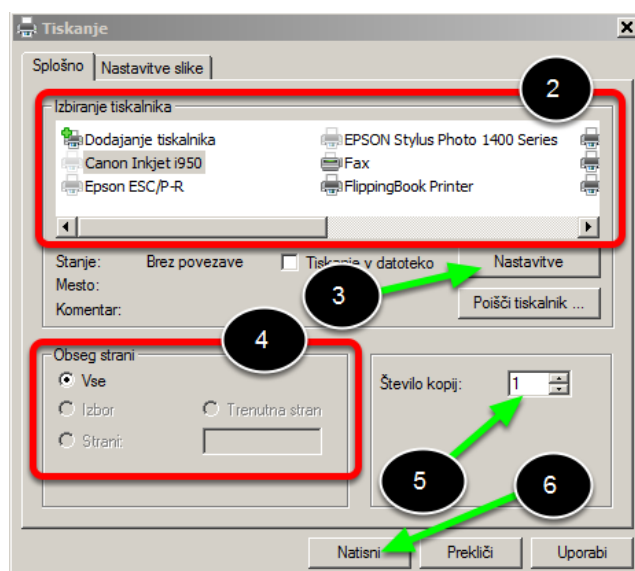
Tiskanje

Splošno | Nastavitve slike

2

Izbiranje tiskalnika

Dodajanje tiskalnika
Canon Inkjet i950
Epson ESC/P-R
EPSON Stylus Photo 1400 Series
Fax
FlippingBook Printer

Stanje: Brez povezave
Mesto:
Komentar:

Tiskanje v datoteko

Nastavitve

3

Poišči tiskalnik ...

4

Obseg strani

Vse
Izbor
Trenutna stran
Strani:

Število kopij: 1

5

6

Natisni
Prekliči
Uporabi